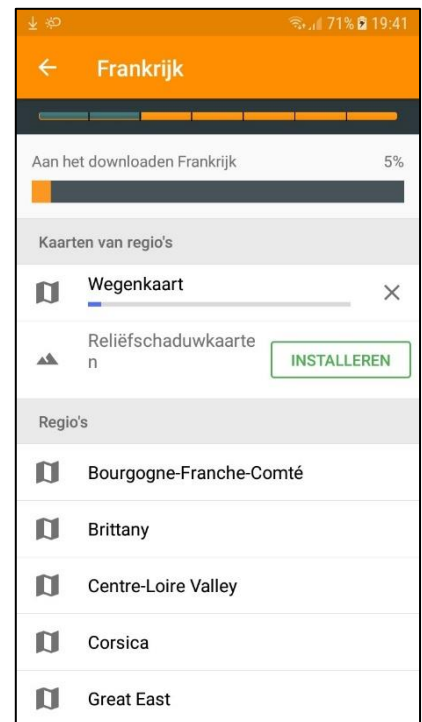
71% 19:41

Frankrijk

Aan het downloaden Frankrijk 5%

Kaarten van regio's

Wegenkaart

Reliëfschaduwkaarten

INSTALLEREN

Regio's

Bourgogne-Franche-Comté

Brittany

Centre-Loire Valley

Corsica

Great East